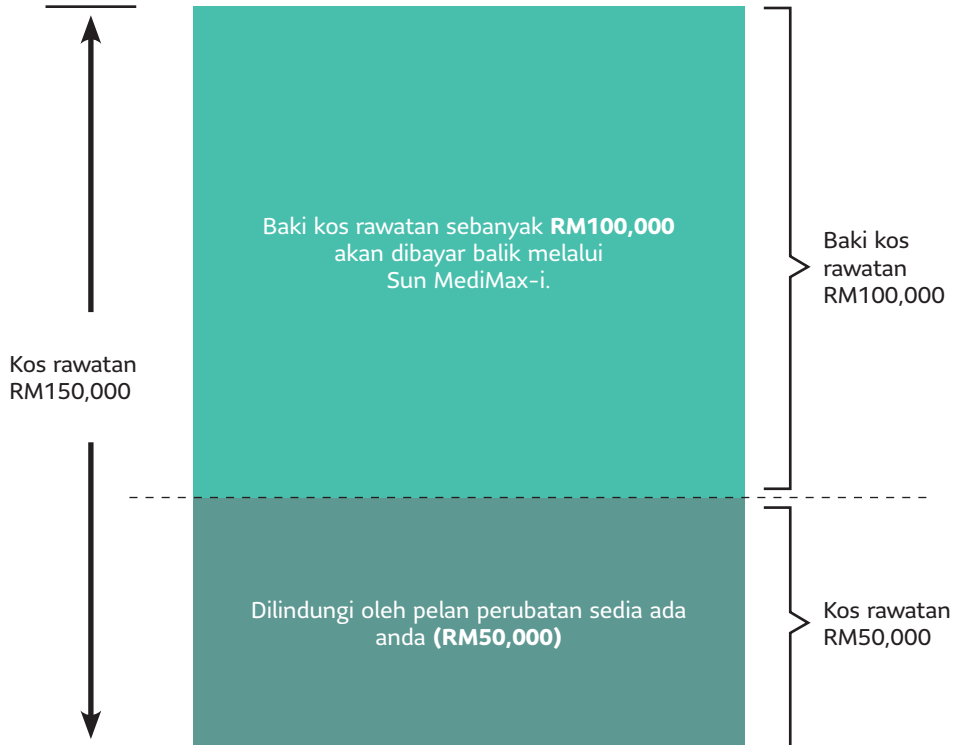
Kos rawatan RM150,000

Baki kos rawatan sebanyak **RM100,000** akan dibayar balik melalui Sun MediMax-i.

Baki kos rawatan RM100,000

Dilindungi oleh pelan perubatan sedia ada anda **(RM50,000)**

Kos rawatan RM50,000